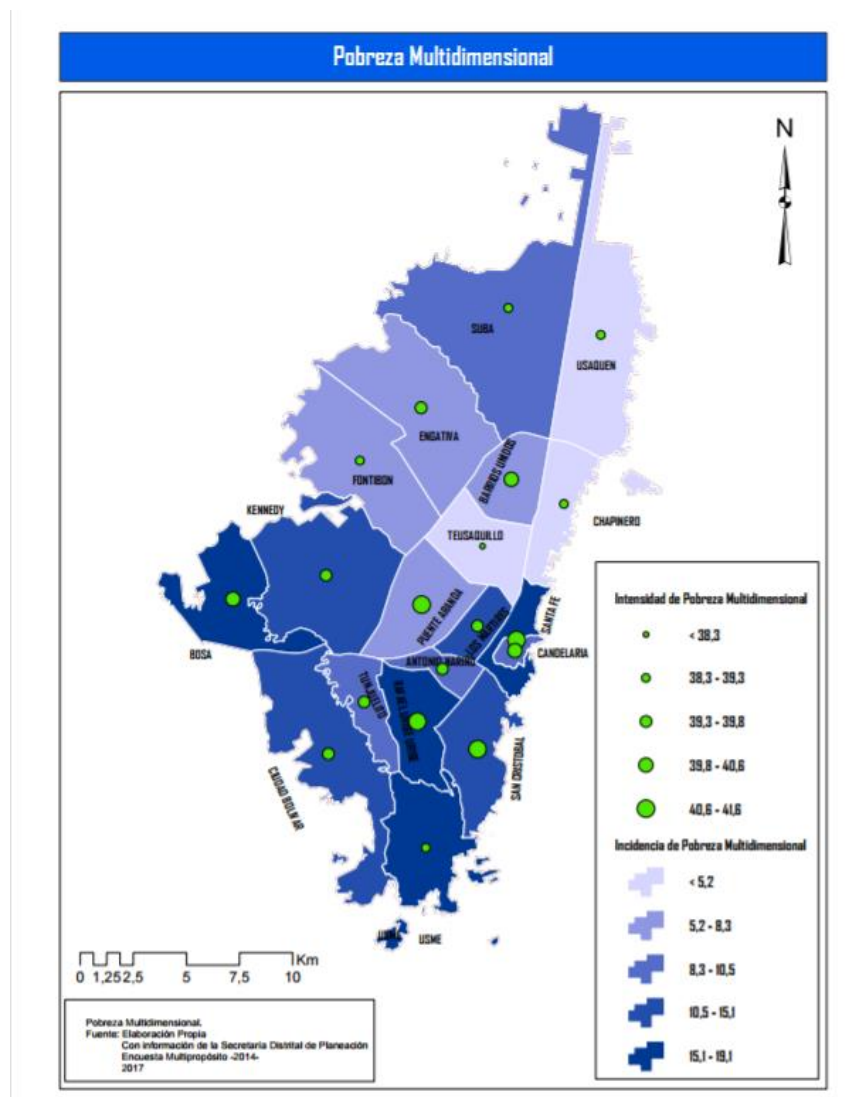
Pobreza Multidimensional

N

SUBA

USAQUEN

ENGATIVA

BARRIOS UNIDOS

FONTIBON

CHAPINERO

KENNEDY

TEUSAQUILLO

PUENTE ARANDA

LOS MARTIRES

SANTA FE

CANDELARIA

BOSA

ANTONIO NARIÑO

TUNJUELITO

RAFAEL URIBE URIBE

SAN CRISTOBAL

CIUDAD BOLIVAR

USME

Intensidad de Pobreza Multidimensional

< 38,3

38,3 - 39,3

39,3 - 39,8

39,8 - 40,6

40,6 - 41,6

Incidencia de Pobreza Multidimensional

< 5,2

5,2 - 8,3

8,3 - 10,5

10,5 - 15,1

15,1 - 19,1

0 1,25 2,5 5 7,5 10 Km

Pobreza Multidimensional.
Fuente: Elaboración Propia
Con información de la Secretaria Distrital de Planeación
Encuesta Multipropósito -2014-
2017